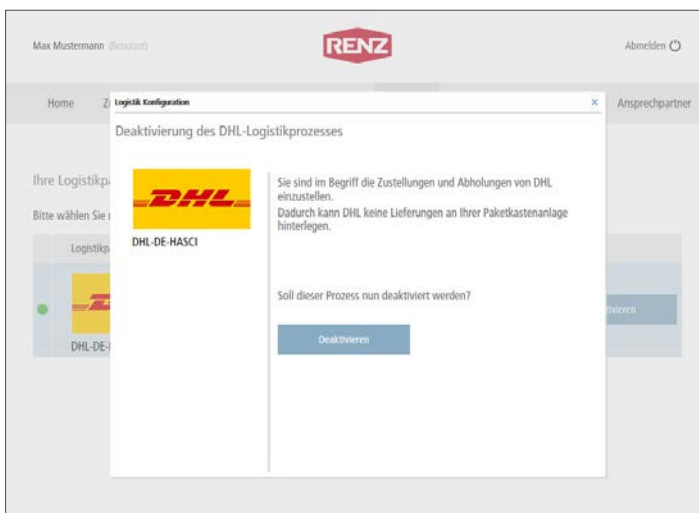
Max Mustermann (Benutzer)

RENZ

Abmelden

Home

Z

Ansprechpartner

Ihre Logistikp

Bitte wählen Sie

Logistikp

DHL-DE-

tivieren

Logistik Konfiguration

×

Deaktivierung des DHL-Logistikprozesses

DHL

DHL-DE-HASCI

Sie sind im Begriff die Zustellungen und Abholungen von DHL einzustellen.
Dadurch kann DHL keine Lieferungen an Ihrer Paketkastenanlage hinterlegen.

Soll dieser Prozess nun deaktiviert werden?

Deaktivieren